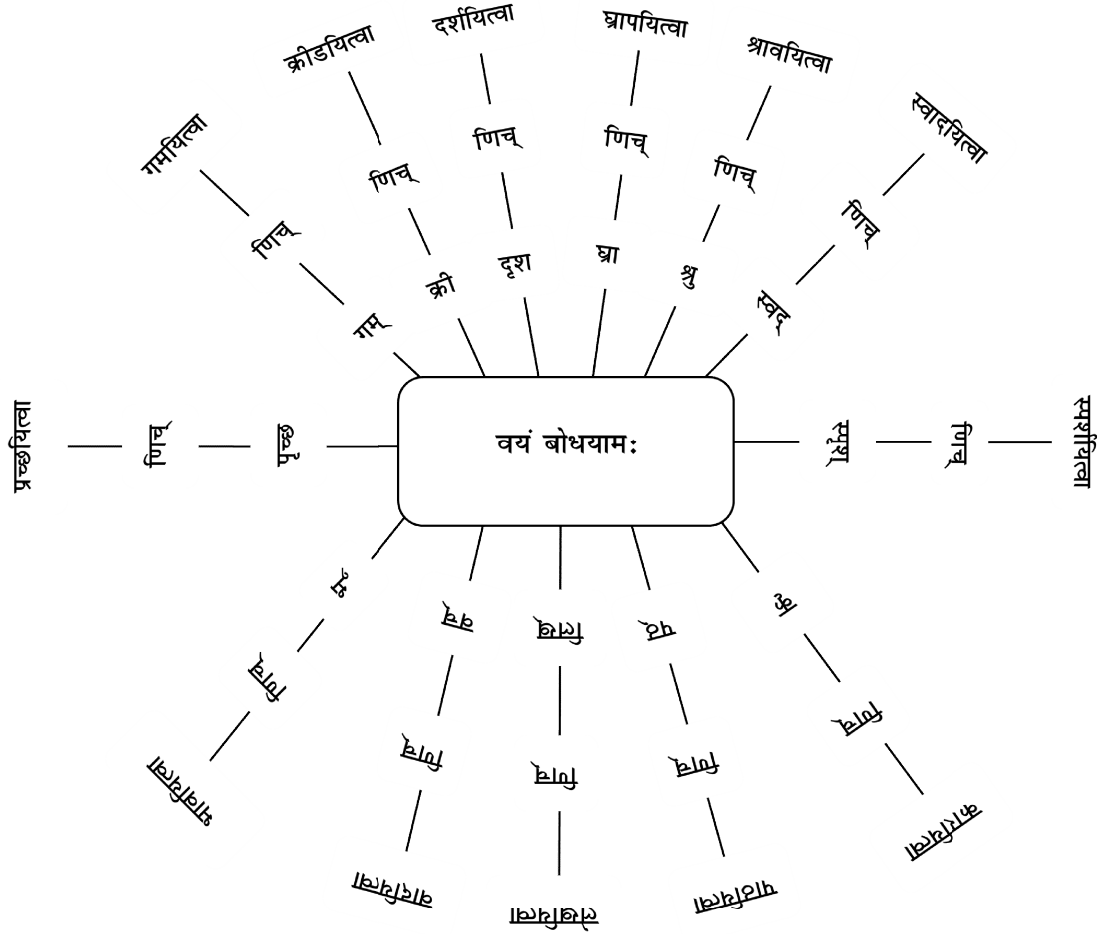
वयं बोधयामः

गम् — णिच् — गमयित्वा
क्री — णिच् — क्रीडयित्वा
दृश — णिच् — दर्शयित्वा
घ्रा — णिच् — घ्रापयित्वा
श्रु — णिच् — श्रावयित्वा
स्वद् — णिच् — स्वादयित्वा
स्पृश् — णिच् — स्पर्शयित्वा
प्रच्छ् — णिच् — प्रच्छयित्वा
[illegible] — णिच् — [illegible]
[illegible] — णिच् — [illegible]
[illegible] — णिच् — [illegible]
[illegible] — णिच् — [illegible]
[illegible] — णिच् — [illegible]